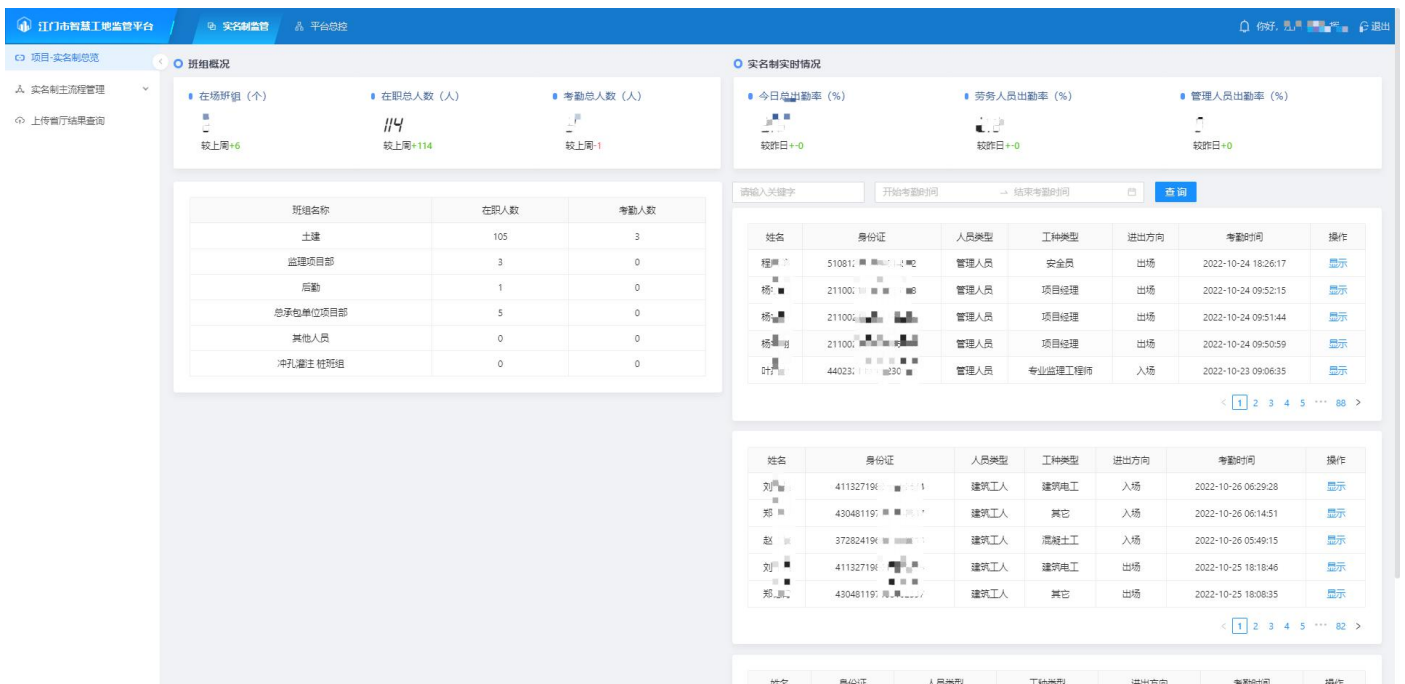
江门市智慧工地监管平台 | 实名制监管 | 平台总控

你好, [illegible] 退出

项目-实名制总览
实名制主流程管理
上传省厅结果查询

班组概况

在场班组（个）
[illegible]
较上周+6

在职总人数（人）
114
较上周+114

考勤总人数（人）
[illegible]
较上周-1

| 班组名称 | 在职人数 | 考勤人数 |
|---|---|---|
| 土建 | 105 | 3 |
| 监理项目部 | 3 | 0 |
| 后勤 | 1 | 0 |
| 总承包单位项目部 | 5 | 0 |
| 其他人员 | 0 | 0 |
| 冲孔灌注 桩班组 | 0 | 0 |

实名制实时情况

今日总出勤率（%）
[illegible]
较昨日+-0

劳务人员出勤率（%）
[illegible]
较昨日+-0

管理人员出勤率（%）
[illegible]
较昨日+0

请输入关键字 | 开始考勤时间 → 结束考勤时间 | 查 询

| 姓名 | 身份证 | 人员类型 | 工种类型 | 进出方向 | 考勤时间 | 操作 |
|---|---|---|---|---|---|---|
| 程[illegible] | 510812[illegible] | 管理人员 | 安全员 | 出场 | 2022-10-24 18:26:17 | 显示 |
| 杨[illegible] | 211002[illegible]8 | 管理人员 | 项目经理 | 出场 | 2022-10-24 09:52:15 | 显示 |
| 杨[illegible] | 211002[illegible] | 管理人员 | 项目经理 | 出场 | 2022-10-24 09:51:44 | 显示 |
| 杨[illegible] | 211002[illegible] | 管理人员 | 项目经理 | 出场 | 2022-10-24 09:50:59 | 显示 |
| 叶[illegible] | 440232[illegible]30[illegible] | 管理人员 | 专业监理工程师 | 入场 | 2022-10-23 09:06:35 | 显示 |

< 1 2 3 4 5 ··· 88 >

| 姓名 | 身份证 | 人员类型 | 工种类型 | 进出方向 | 考勤时间 | 操作 |
|---|---|---|---|---|---|---|
| 刘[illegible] | 411327196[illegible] | 建筑工人 | 建筑电工 | 入场 | 2022-10-26 06:29:28 | 显示 |
| 郑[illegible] | 430481197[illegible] | 建筑工人 | 其它 | 入场 | 2022-10-26 06:14:51 | 显示 |
| 赵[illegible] | 372824196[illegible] | 建筑工人 | 混凝土工 | 入场 | 2022-10-26 05:49:15 | 显示 |
| 刘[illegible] | 411327196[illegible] | 建筑工人 | 建筑电工 | 出场 | 2022-10-25 18:18:46 | 显示 |
| 郑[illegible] | 430481197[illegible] | 建筑工人 | 其它 | 出场 | 2022-10-25 18:08:35 | 显示 |

< 1 2 3 4 5 ··· 82 >

| 姓名 | 身份证 | 人员类型 | 工种类型 | 进出方向 | 考勤时间 | 操作 |
|---|---|---|---|---|---|---|